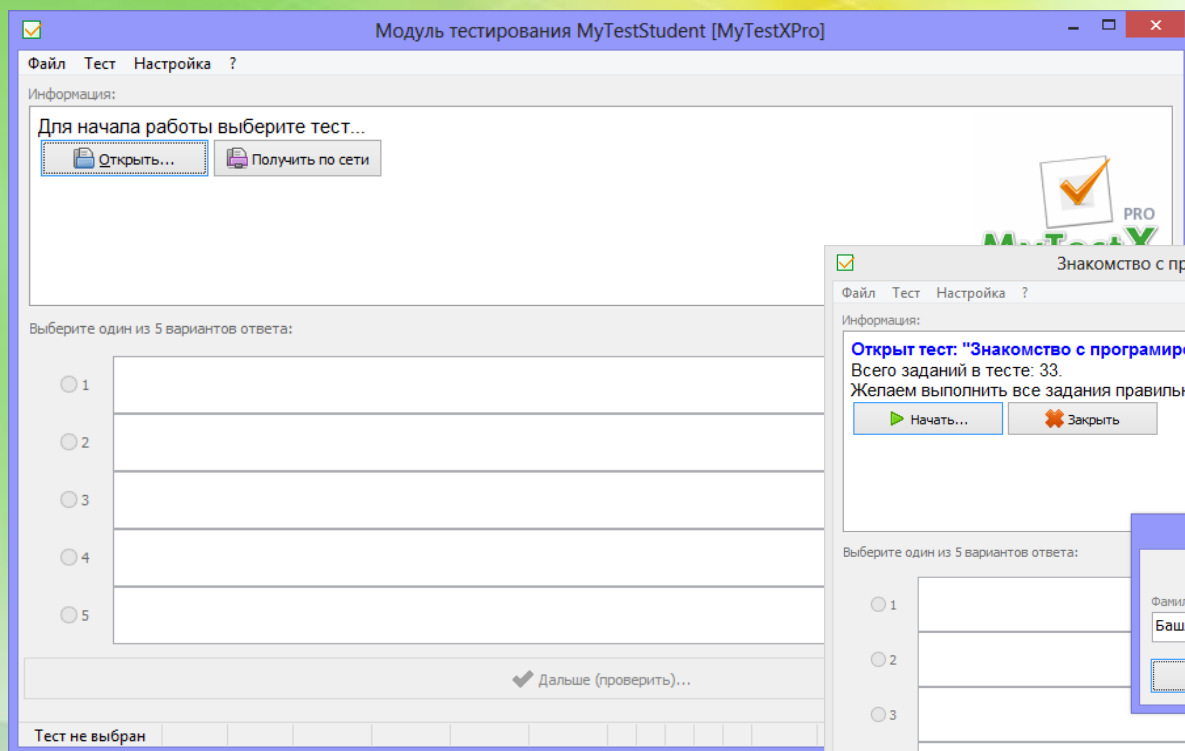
Модуль тестирования MyTestStudent [MyTestXPro]

Файл Тест Настройка ?

Информация:

Для начала работы выберите тест...

Открыть...

Получить по сети

PRO

MyTestX

Выберите один из 5 вариантов ответа:

1
2
3
4
5

Дальше (проверить)...

Тест не выбран

Знакомство с пр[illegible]

Файл Тест Настройка ?

Информация:

Открыт тест: "Знакомство с програмиро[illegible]

Всего заданий в тесте: 33.

Желаем выполнить все задания правильн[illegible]

Начать...

Закрыть

Выберите один из 5 вариантов ответа:

1
2
3

Фамил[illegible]

Баш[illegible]